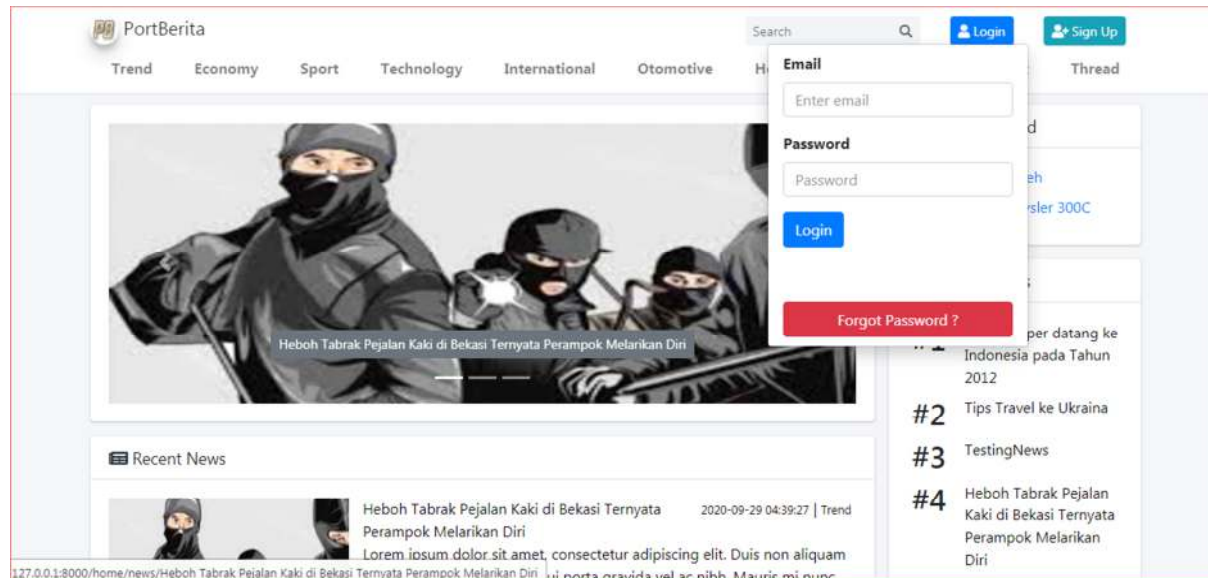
PortBerita

Search

Login

Sign Up

Trend Economy Sport Technology International Otomotive H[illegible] Thread

Email

Enter email

Password

Password

Login

Forgot Password ?

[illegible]d

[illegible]eh

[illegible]ysler 300C

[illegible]

Heboh Tabrak Pejalan Kaki di Bekasi Ternyata Perampok Melarikan Diri

#1 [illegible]per datang ke Indonesia pada Tahun 2012

#2 Tips Travel ke Ukraina

#3 TestingNews

#4 Heboh Tabrak Pejalan Kaki di Bekasi Ternyata Perampok Melarikan Diri

Recent News

Heboh Tabrak Pejalan Kaki di Bekasi Ternyata Perampok Melarikan Diri

2020-09-29 04:39:27 | Trend

Lorem ipsum dolor sit amet, consectetur adipiscing elit. Duis non aliquam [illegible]ui porta gravida vel ac nibh. Mauris mi nunc

127.0.0.1:8000/home/news/Heboh Tabrak Pejalan Kaki di Bekasi Ternyata Perampok Melarikan Diri